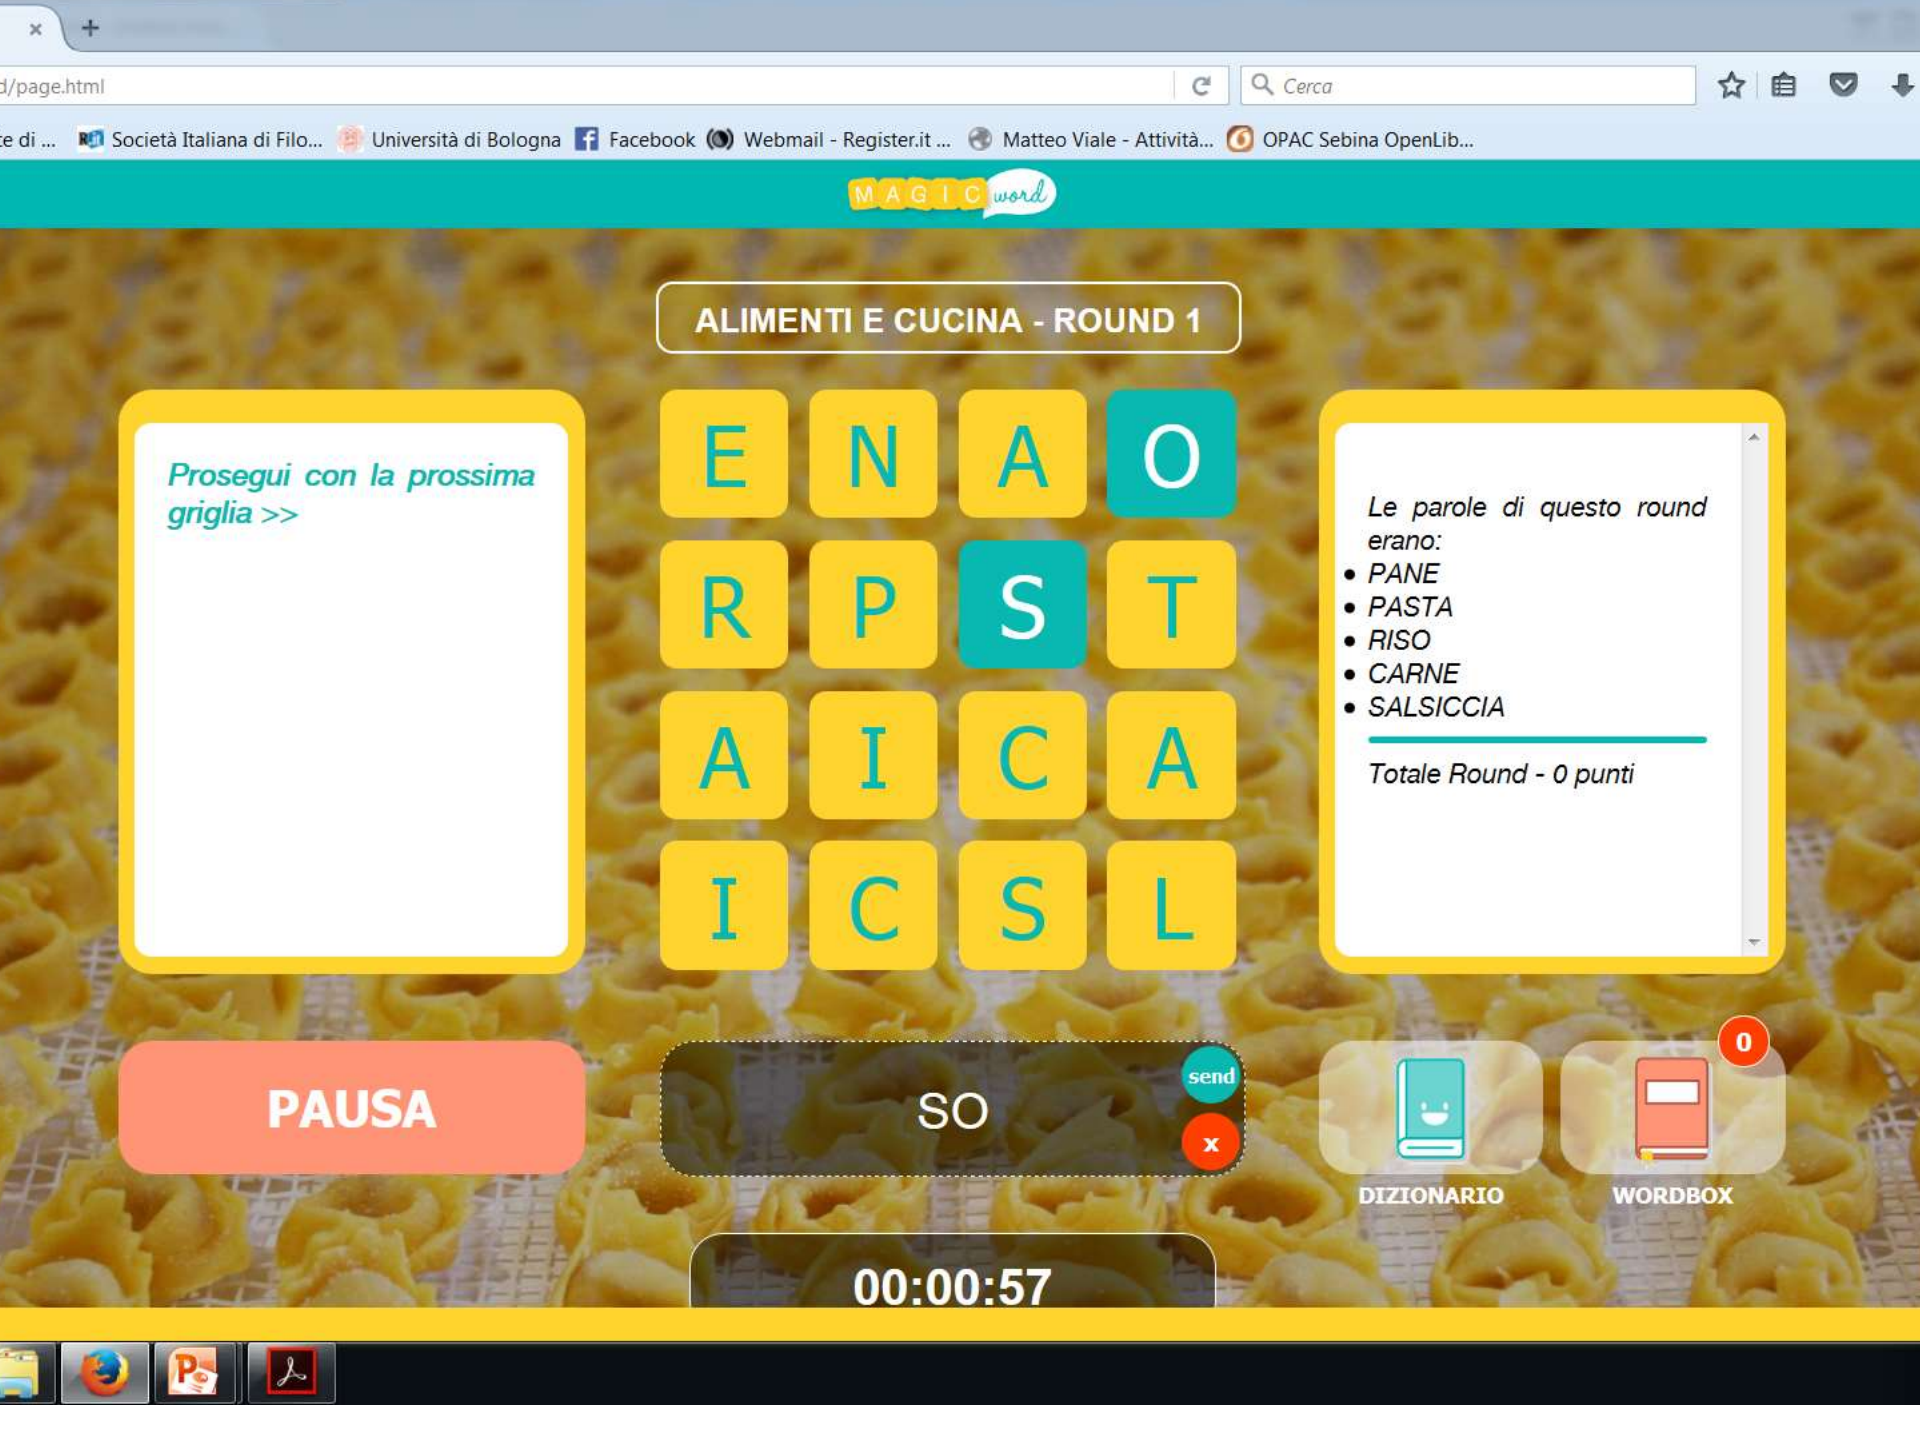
×
+
d/page.html
Cerca

e di ... Società Italiana di Filo... Università di Bologna Facebook Webmail - Register.it ... Matteo Viale - Attività... OPAC Sebina OpenLib...

MAGIC word

ALIMENTI E CUCINA - ROUND 1

Prosegui con la prossima griglia >>

| E | N | A | O |
|---|---|---|---|
| R | P | S | T |
| A | I | C | A |
| I | C | S | L |

Le parole di questo round erano:
• PANE
• PASTA
• RISO
• CARNE
• SALSICCIA

Totale Round - 0 punti

PAUSA

SO

send

x

0

DIZIONARIO

WORDBOX

00:00:57